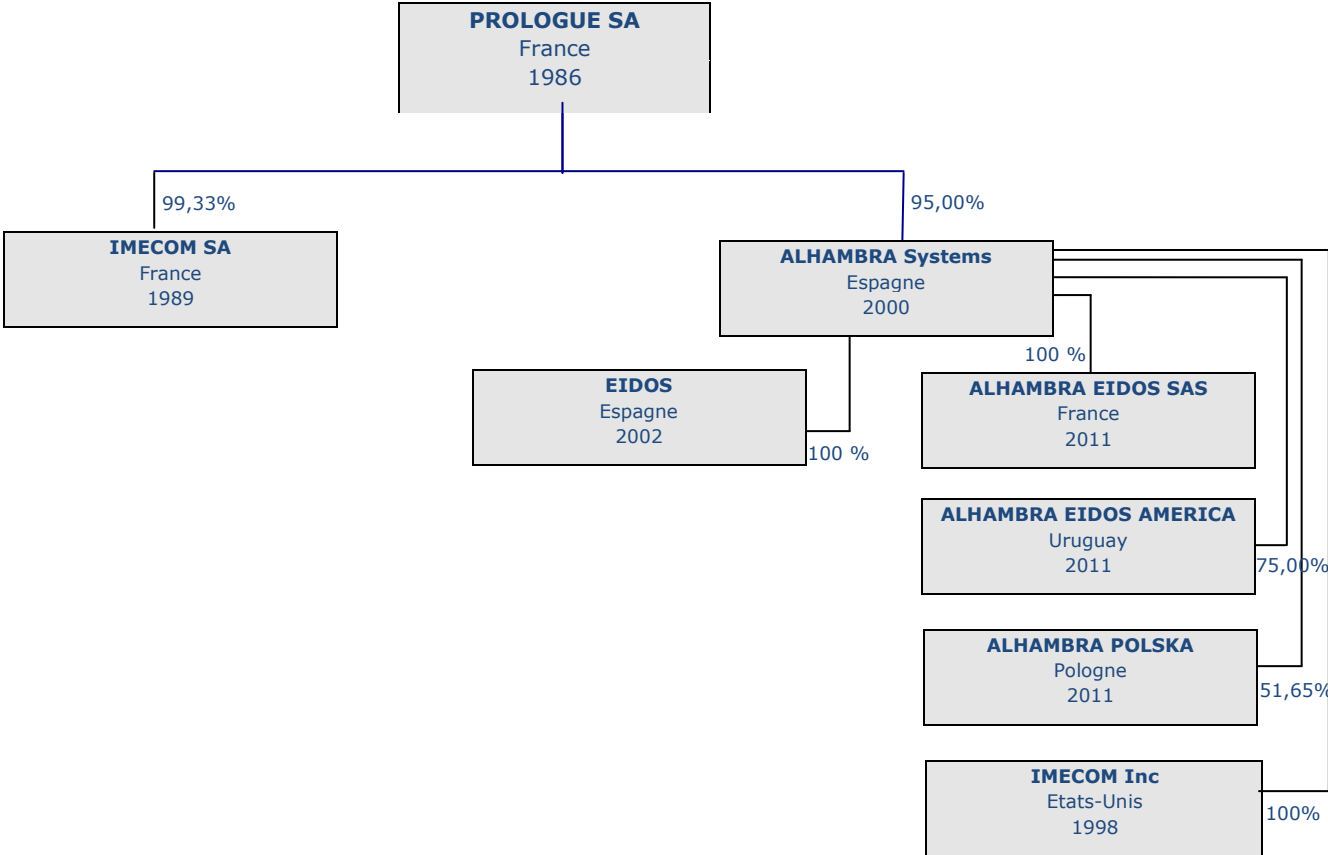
PROLOGUE SA
France
1986

99,33%

IMECOM SA
France
1989

95,00%

ALHAMBRA Systems
Espagne
2000

EIDOS
Espagne
2002

100 %

100 %

ALHAMBRA EIDOS SAS
France
2011

ALHAMBRA EIDOS AMERICA
Uruguay
2011

75,00%

ALHAMBRA POLSKA
Pologne
2011

51,65%

IMECOM Inc
Etats-Unis
1998

100%